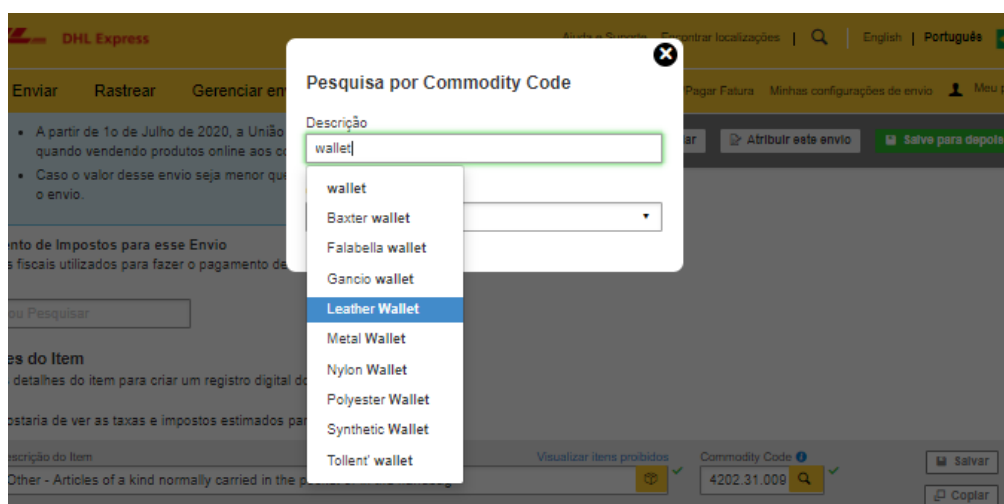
DHL Express

Ajuda e Suporte Encontrar localizações | English | Português

Enviar Rastrear Gerenciar en

Pagar Fatura Minhas configurações de envio Meu

• A partir de 1o de Julho de 2020, a União quando vendendo produtos online aos co

• Caso o valor desse envio seja menor que o envio.

ar Atribuir este envio Salve para depois

nto de Impostos para esse Envio
s fiscais utilizados para fazer o pagamento de

ou Pesquisar

es do Item
detalhes do item para criar um registro digital do

ostaria de ver as taxas e impostos estimados par

crição do Item
Other - Articles of a kind normally carried in the p

Visualizar itens proibidos

Commodity Code
4202.31.009

Salvar
Copiar

Pesquisa por Commodity Code

Descrição
wallet

wallet
Baxter wallet
Falabella wallet
Gancio wallet
Leather Wallet
Metal Wallet
Nylon Wallet
Polyester Wallet
Synthetic Wallet
Tollent' wallet